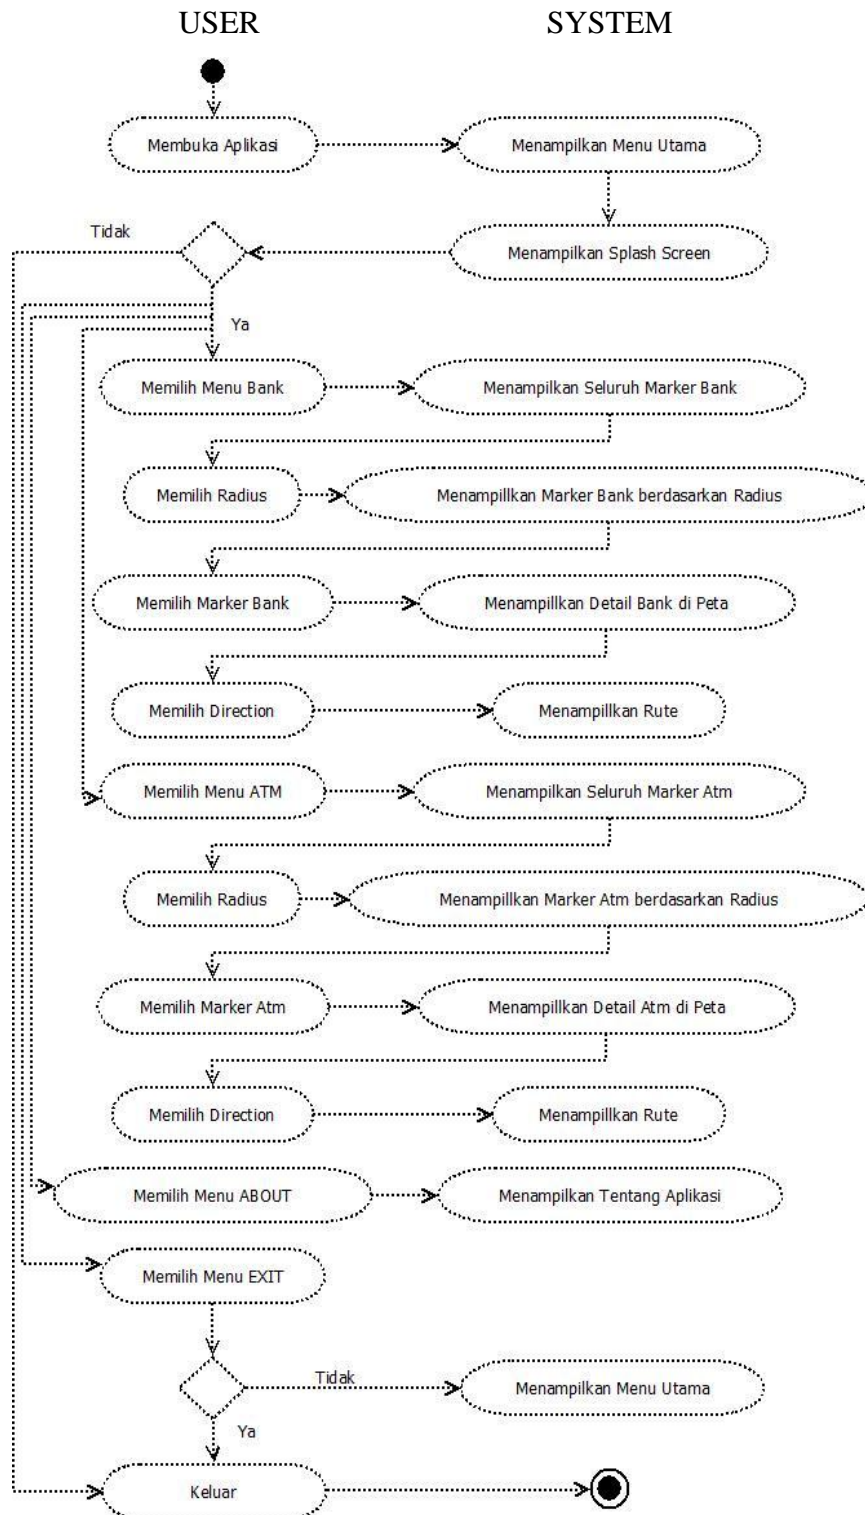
USER

SYSTEM

Membuka Aplikasi

Menampilkan Menu Utama

Tidak

Menampilkan Splash Screen

Ya

Memilih Menu Bank

Menampilkan Seluruh Marker Bank

Memilih Radius

Menampillkan Marker Bank berdasarkan Radius

Memilih Marker Bank

Menampillkan Detail Bank di Peta

Memilih Direction

Menampillkan Rute

Memilih Menu ATM

Menampilkan Seluruh Marker Atm

Memilih Radius

Menampillkan Marker Atm berdasarkan Radius

Memilih Marker Atm

Menampillkan Detail Atm di Peta

Memilih Direction

Menampillkan Rute

Memilih Menu ABOUT

Menampilkan Tentang Aplikasi

Memilih Menu EXIT

Tidak

Menampilkan Menu Utama

Ya

Keluar